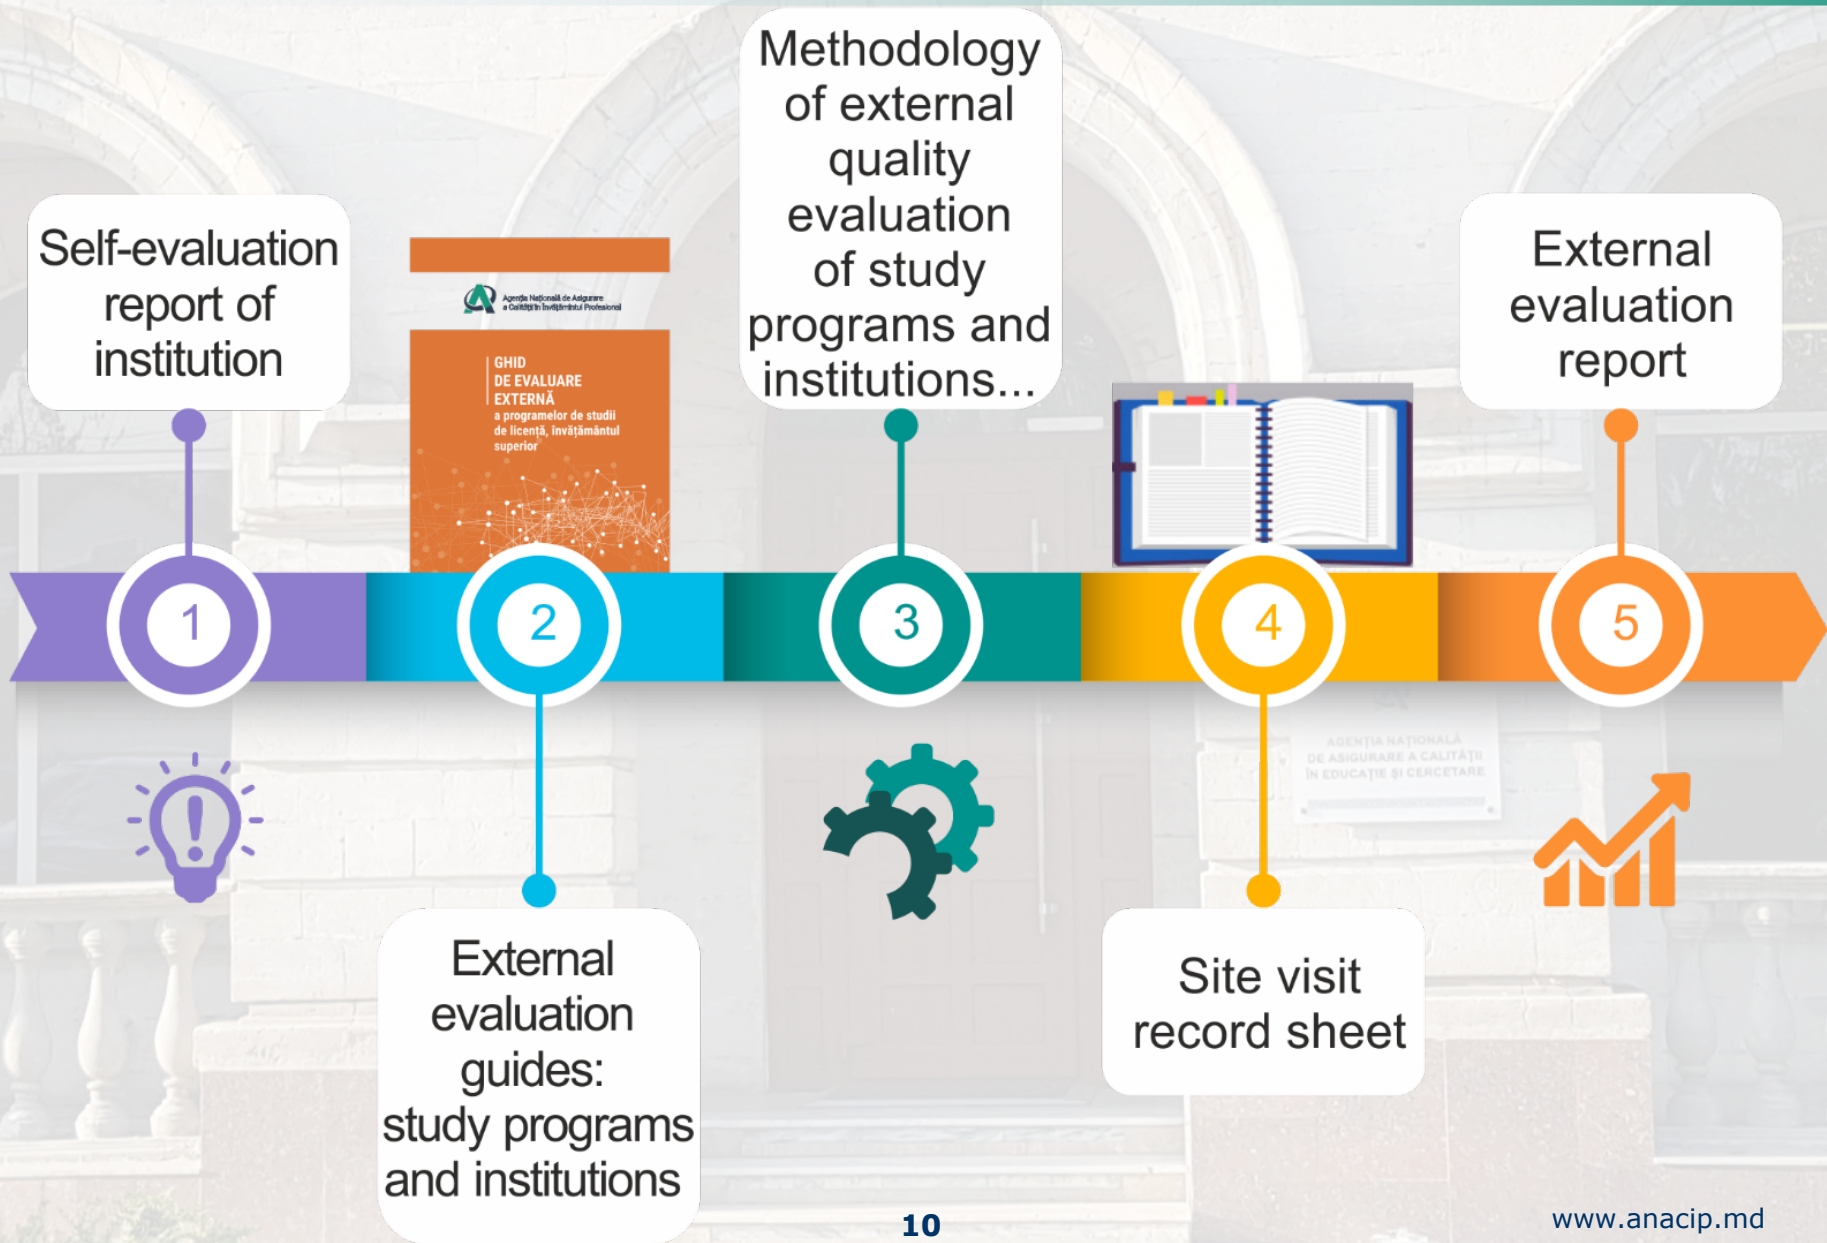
Self-evaluation report of institution

Agenția Națională de Asigurare a Calității în Învățământul Profesional

GHID DE EVALUARE EXTERNĂ a programelor de studii de licență, învățământul superior

Methodology of external quality evaluation of study programs and institutions...

External evaluation report

1

2

3

4

5

External evaluation guides: study programs and institutions

Site visit record sheet

AGENȚIA NAȚIONALĂ DE ASIGURARE A CALITĂȚII ÎN EDUCAȚIE ȘI CERCETARE

10

www.anacip.md